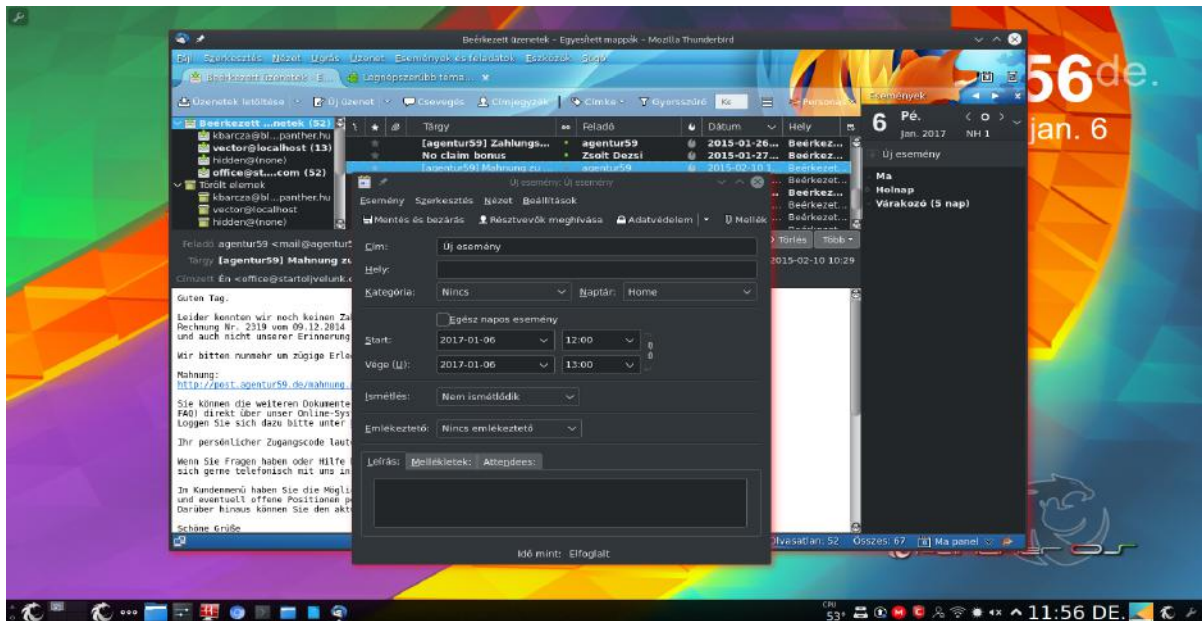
Beérkezett üzenetek - Egyesített mappák - Mozilla Thunderbird

Fájl Szerkesztés Nézet Ugrás Üzenet Események és feladatok Eszközök Súgó

Beérkezett üzenetek E... Legnépszerűbb téma...

Üzenetek letöltése Új üzenet Csevegés Címjegyzék Címke Gyorsszűrő Personas

Beérkezett ...netek (52)
kbarcza@bl...panther.hu
vector@localhost (13)
hidden@(none)
office@st....com (52)
Törölt elemek
kbarcza@bl...panther.hu
vector@localhost
hidden@(none)

Tárgy | Feladó | Dátum | Hely
[agentur59] Zahlungs... | agentur59 | 2015-01-26... | Beérkez...
No claim bonus | Zsolt Dezsi | 2015-01-27... | Beérkez...
[agentur59] Mahnung zu... | agentur59 | 2015-02-10 1... | Beérkezet...

Feladó agentur59 <mail@agentur5
Tárgy [agentur59] Mahnung zu
Címzett Én <office@startoljvelunk.c

Guten Tag.

Leider konnten wir noch keinen Za
Rechnung Nr. 2319 vom 09.12.2014
und auch nicht unserer Erinnerung

Wir bitten nunmehr um zügige Erla

Mahnung:
http://post.agentur59.de/mahnung.

Sie können die weiteren Dokumente
FAQ) direkt über unser Online-Sys
Loggen Sie sich dazu bitte unter

Ihr persönlicher Zugangscode laut

Wenn Sie Fragen haben oder Hilfe
sich gerne telefonisch mit uns in

Im Kundenmenü haben Sie die Mögli
und eventuell offene Positionen p
Darüber hinaus können Sie den akt

Schöne Grüße

Törlés Több
2015-02-10 10:29

Olvasatlan: 52 Összes: 67 Ma panel

Új esemény: Új esemény

Esemény Szerkesztés Nézet Beállítások

Mentés és bezárás Résztvevők meghívása Adatvédelem Melléklet

Cím: Új esemény
Hely:
Kategória: Nincs Naptár: Home
Egész napos esemény
Start: 2017-01-06 12:00
Vége (U): 2017-01-06 13:00
Ismétlés: Nem ismétlődik
Emlékeztető: Nincs emlékeztető

Leírás: Mellékletek: Attendees:

Idő mint: Elfoglalt

Események
6 Pé.
Jan. 2017 NH 1
Új esemény
Ma
Holnap
Várakozó (5 nap)

56de.
jan. 6

11:56 DE.